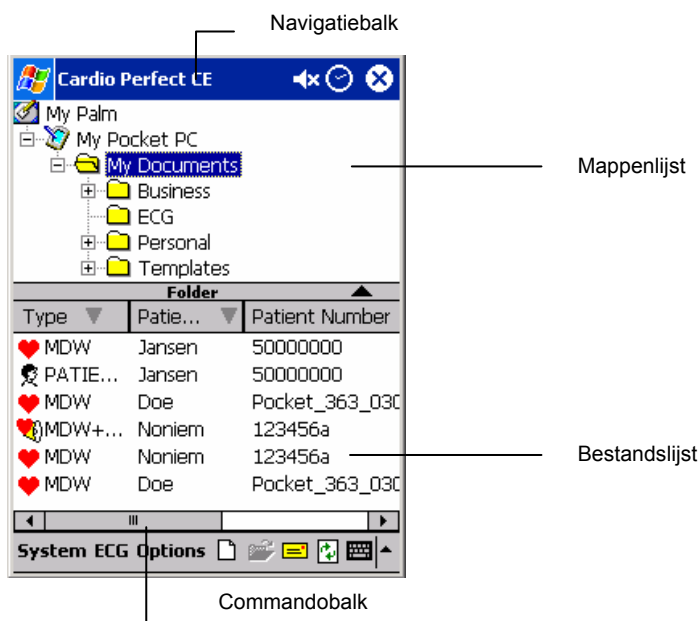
Navigatiebalk

Cardio Perfect CE

My Palm
My Pocket PC
My Documents
Business
ECG
Personal
Templates

Mappenlijst

Folder

| Type | Patie... | Patient Number |
|---|---|---|
| MDW | Jansen | 50000000 |
| PATIE... | Jansen | 50000000 |
| MDW | Doe | Pocket_363_030 |
| MDW+... | Noniem | 123456a |
| MDW | Noniem | 123456a |
| MDW | Doe | Pocket_363_030 |

Bestandslijst

System ECG Options

Commandobalk